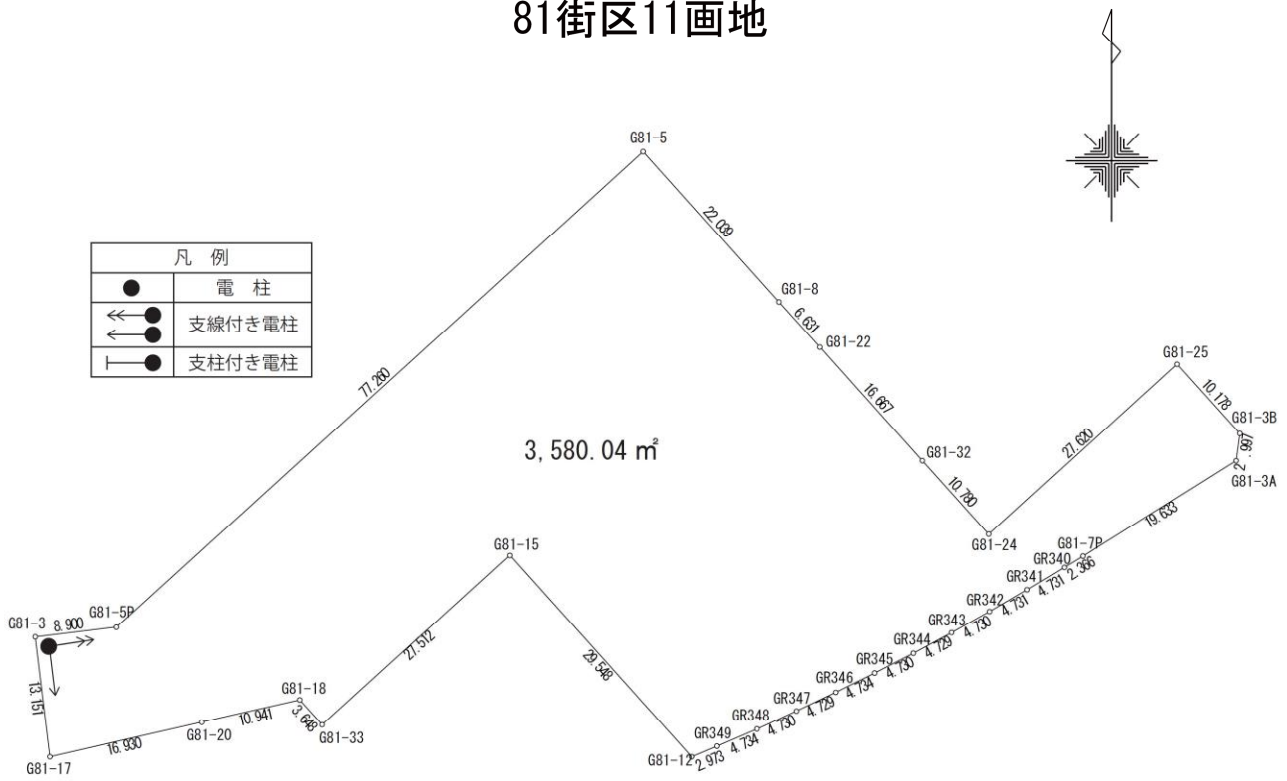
81街区11画地

| 凡　例 | |
|---|---|
| ● | 電　柱 |
| | 支線付き電柱 |
| | 支柱付き電柱 |

G81-5
22.039
G81-8
6.631
G81-22
16.667
G81-32
10.780
G81-24
27.620
G81-25
10.178
G81-3B
.997
2.
G81-3A
19.633
G81-7P
GR340
2.366
GR341
4.731
GR342
4.731
GR343
4.730
GR344
4.729
GR345
4.730
GR346
4.734
GR347
4.729
GR348
4.730
GR349
4.734
2.973
G81-12
29.548
G81-15
27.512
G81-33
3.648
G81-18
10.941
G81-20
16.930
G81-17
13.151
G81-3
8.900
G81-5P
77.260

3,580.04 ㎡